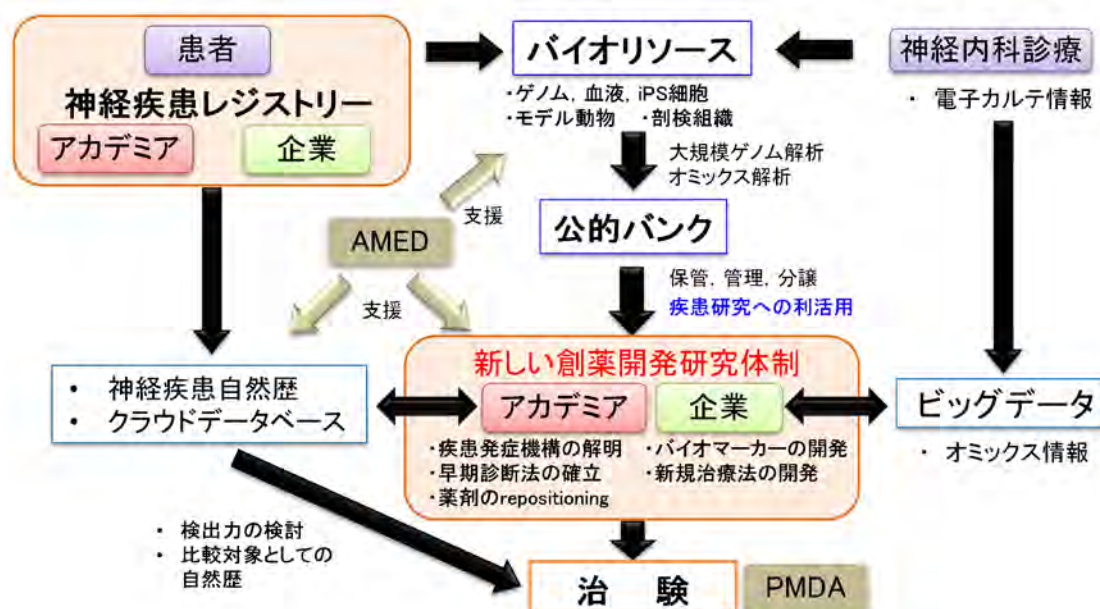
患者
神経疾患レジストリー
アカデミア
企業

バイオリソース
・ゲノム，血液，iPS細胞
・モデル動物　・剖検組織

神経内科診療
・電子カルテ情報

大規模ゲノム解析
オミックス解析

支援
AMED
支援

公的バンク
保管，管理，分譲
疾患研究への利活用

・神経疾患自然歴
・クラウドデータベース

新しい創薬開発研究体制
アカデミア
企業
・疾患発症機構の解明　・バイオマーカーの開発
・早期診断法の確立　・新規治療法の開発
・薬剤のrepositioning

ビッグデータ
・オミックス情報

・検出力の検討
・比較対象としての自然歴

治験
PMDA